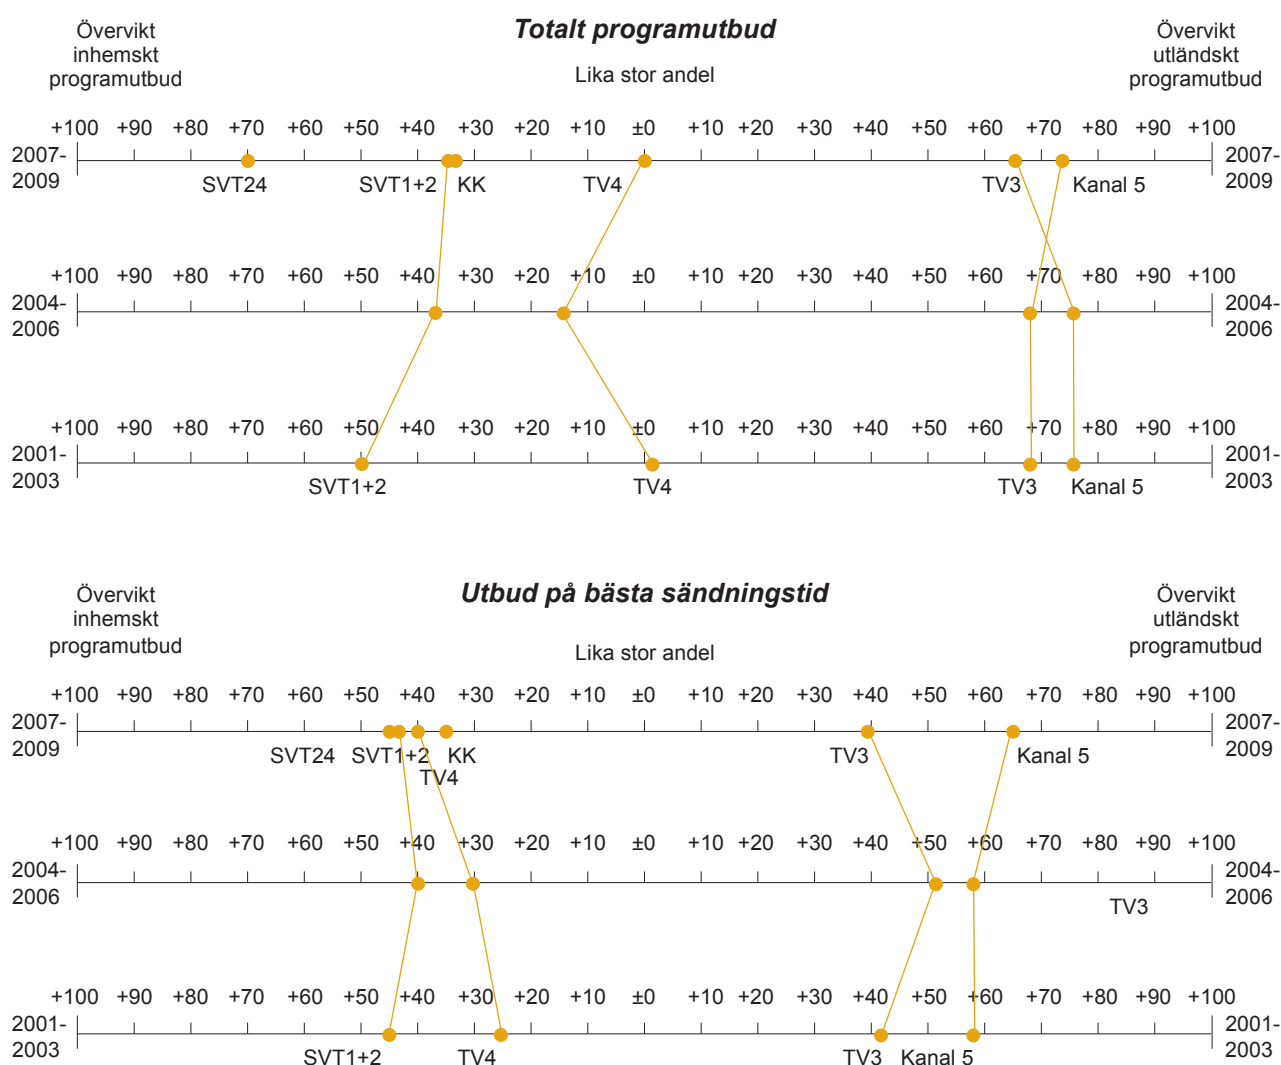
Övervikt inhemskt programutbud

Totalt programutbud

Lika stor andel

Övervikt utländskt programutbud

+100 +90 +80 +70 +60 +50 +40 +30 +20 +10 ±0 +10 +20 +30 +40 +50 +60 +70 +80 +90 +100

2007-2009

SVT24 SVT1+2 KK TV4 TV3 Kanal 5

2007-2009

+100 +90 +80 +70 +60 +50 +40 +30 +20 +10 ±0 +10 +20 +30 +40 +50 +60 +70 +80 +90 +100

2004-2006

2004-2006

+100 +90 +80 +70 +60 +50 +40 +30 +20 +10 ±0 +10 +20 +30 +40 +50 +60 +70 +80 +90 +100

2001-2003

SVT1+2 TV4 TV3 Kanal 5

2001-2003

Övervikt inhemskt programutbud

Utbud på bästa sändningstid

Lika stor andel

Övervikt utländskt programutbud

+100 +90 +80 +70 +60 +50 +40 +30 +20 +10 ±0 +10 +20 +30 +40 +50 +60 +70 +80 +90 +100

2007-2009

SVT24 SVT1+2 KK TV4 TV3 Kanal 5

2007-2009

+100 +90 +80 +70 +60 +50 +40 +30 +20 +10 ±0 +10 +20 +30 +40 +50 +60 +70 +80 +90 +100

2004-2006

TV3

2004-2006

+100 +90 +80 +70 +60 +50 +40 +30 +20 +10 ±0 +10 +20 +30 +40 +50 +60 +70 +80 +90 +100

2001-2003

SVT1+2 TV4 TV3 Kanal 5

2001-2003